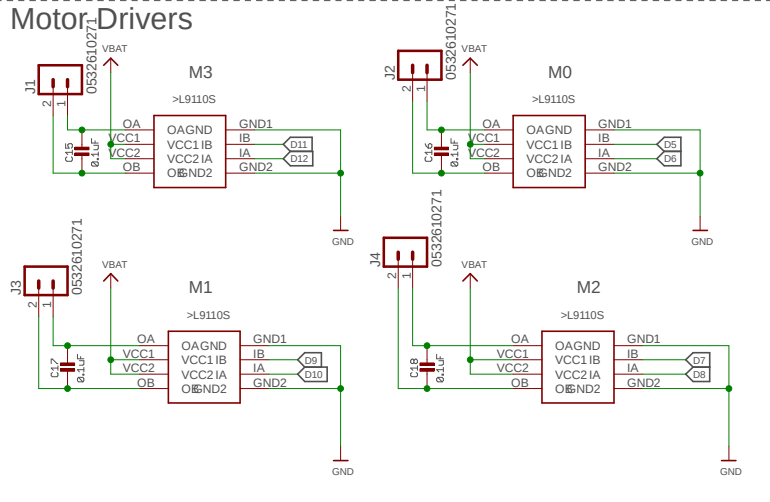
Motor Drivers

J1
2 1
0532610271
VBAT
M3
>L9110S
OA
VCC1
VCC2
OB
C15
0.1uF
OA GND
VCC1 IB
VCC2 IA
OB GND2
GND1
IB
IA
GND2
D11
D12
GND

J2
2 1
0532610271
VBAT
M0
>L9110S
OA
VCC1
VCC2
OB
C16
0.1uF
OA GND
VCC1 IB
VCC2 IA
OB GND2
GND1
IB
IA
GND2
D5
D6
GND

J3
2 1
0532610271
VBAT
M1
>L9110S
OA
VCC1
VCC2
OB
C17
0.1uF
OA GND
VCC1 IB
VCC2 IA
OB GND2
GND1
IB
IA
GND2
D9
D10
GND

J4
2 1
0532610271
VBAT
M2
>L9110S
OA
VCC1
VCC2
OB
C18
0.1uF
OA GND
VCC1 IB
VCC2 IA
OB GND2
GND1
IB
IA
GND2
D7
D8
GND